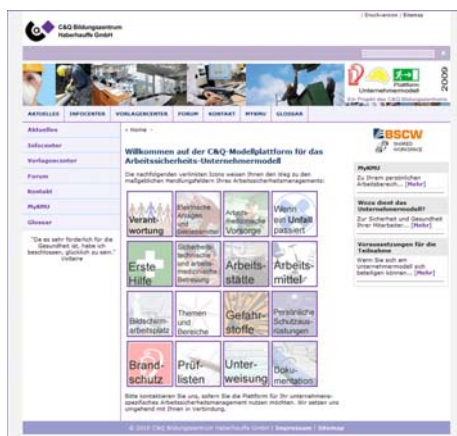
| Druckversion | Sitemap

C&Q Bildungszentrum Haberhauffe GmbH

Plattform Unternehmermodell
2009
Ein Projekt des C&Q Bildungszentrum

AKTUELLES | INFOCENTER | VORLAGECENTER | FORUM | KONTAKT | MYMRU | GLOSSAR

Aktuelles
Infocenter
Vorlagecenter
Forum
Kontakt
MyMRU
Glossar

"Da es sehr förderlich für die Gesundheit ist, habe ich beschlossen, glücklich zu sein."
Voltaire

» Home «

Willkommen auf der C&Q-Modellplattform für das Arbeitssicherheits-Unternehmermodell

Die nachfolgenden verlinkten Icons weisen Ihnen den Weg zu den maßgeblichen Handlungsfeldern Ihres Arbeitsschutzmanagements:

| Verantwortung | Elektrische Anlagen und Betriebsmittel | Arbeitsmedizinische Vorsorge | Wenn ein Unfall passiert |
|---|---|---|---|
| Erste Hilfe | Sicherheitstechnische und arbeitsmedizinische Betreuung | Arbeitsstätte | Arbeitsmittel |
| Bildschirmarbeitsplatz | Themen und Bereiche | Gefahrstoffe | Persönliche Schutzausrüstungen |
| Brandschutz | Prüflisten | Unterweisung | Dokumentation |

Bitte kontaktieren Sie uns, sofern Sie die Plattform für Ihr unternehmensspezifisches Arbeitsschutzmanagement nutzen möchten. Wir setzen uns umgehend mit Ihnen in Verbindung.

BSCW SHARED WORKSPACE

MyMRU
Zu Ihrem persönlichen Arbeitsbereich... [Mehr]

Wozu dient das Unternehmermodell?
Zur Sicherheit und Gesundheit Ihrer Mitarbeiter... [Mehr]

Voraussetzungen für die Teilnahme
Wenn Sie sich am Unternehmermodell sich beteiligen können... [Mehr]

© 2010 C&Q Bildungszentrum Haberhauffe GmbH | Impressum | Sitemap